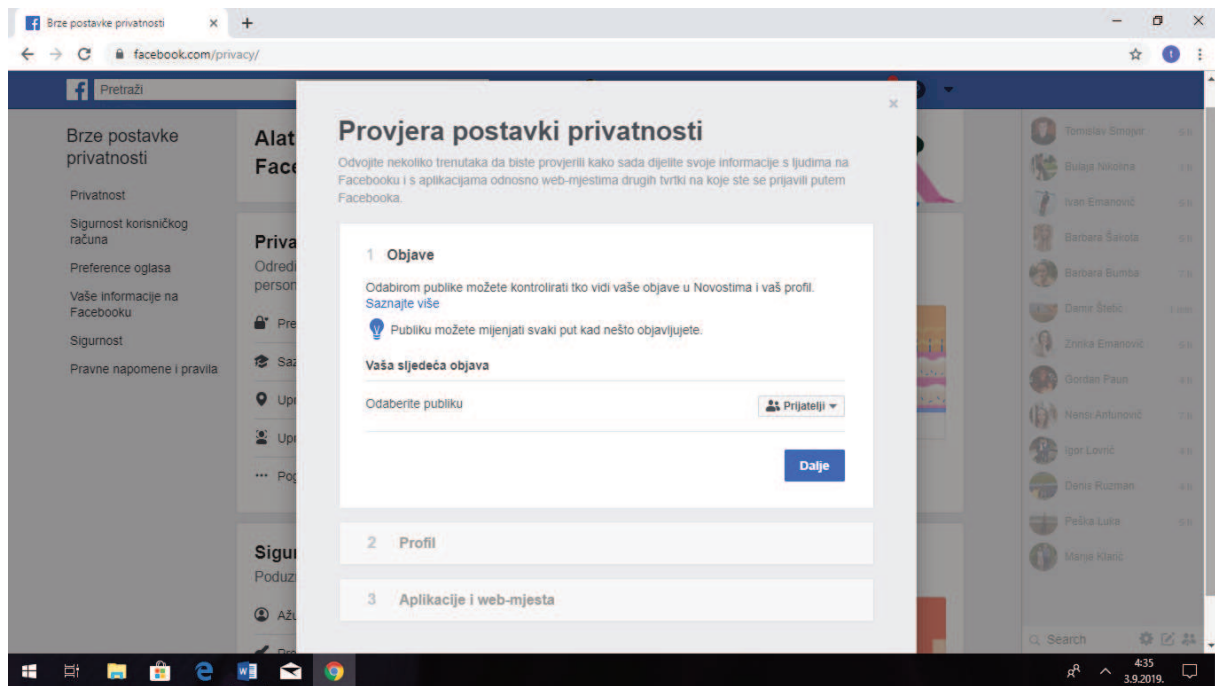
Brze postavke privatnosti ×
+
facebook.com/privacy/
Pretraži

Brze postavke privatnosti
Privatnost
Sigurnost korisničkog računa
Preference oglasa
Vaše informacije na Facebooku
Sigurnost
Pravne napomene i pravila

Alat
Face
Priva
Odredi
person
Pre
Saz
Up
Up
··· Pog
Sigur
Poduz
Ažu

×
Provjera postavki privatnosti
Odvojite nekoliko trenutaka da biste provjerili kako sada dijelite svoje informacije s ljudima na Facebooku i s aplikacijama odnosno web-mjestima drugih tvrtki na koje ste se prijavili putem Facebooka.

1 Objave
Odabirom publike možete kontrolirati tko vidi vaše objave u Novostima i vaš profil. Saznajte više
Publiku možete mijenjati svaki put kad nešto objavljujete.
Vaša sljedeća objava
Odaberite publiku
Prijatelji
Dalje

2 Profil

3 Aplikacije i web-mjesta

Tomislav Šimojer
Bulaja Nikolina
Ivan Emanović
Barbara Šakota
Barbara Bumba
Damir Štefić
Zrinka Emanović
Gordan Paun
Nenši Antunović
Igor Lovrić
Denis Ruzman
Peška Luka
Marija Klarić
Search

4:35
3.9.2019.